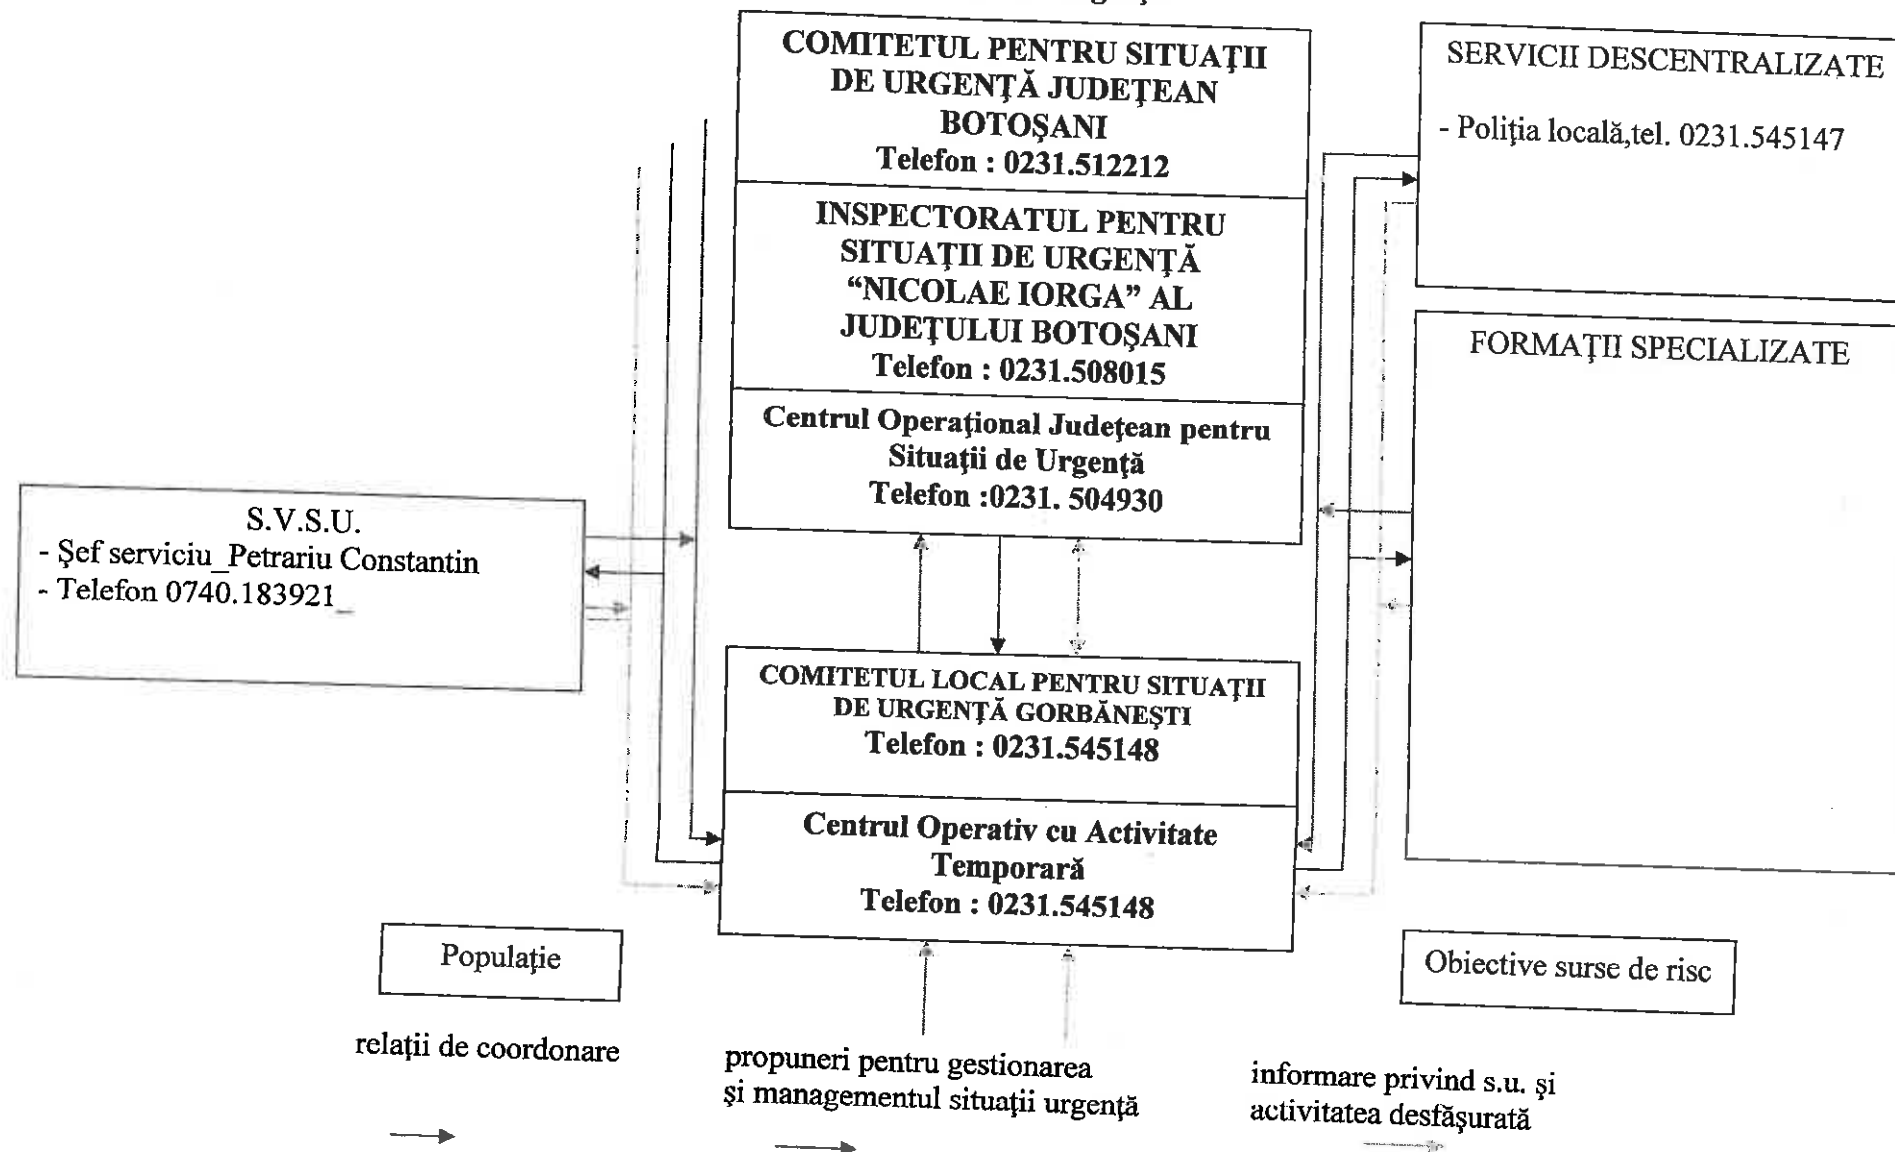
COMITETUL PENTRU SITUAŢII DE URGENŢĂ JUDEŢEAN BOTOŞANI
Telefon : 0231.512212

INSPECTORATUL PENTRU SITUAŢII DE URGENŢĂ "NICOLAE IORGA" AL JUDEŢULUI BOTOŞANI
Telefon : 0231.508015

Centrul Operaţional Judeţean pentru Situaţii de Urgenţă
Telefon :0231. 504930

SERVICII DESCENTRALIZATE

- Poliţia locală,tel. 0231.545147

FORMAŢII SPECIALIZATE

S.V.S.U.
- Şef serviciu_Petrariu Constantin
- Telefon 0740.183921_

COMITETUL LOCAL PENTRU SITUAŢII DE URGENŢĂ GORBĂNEŞTI
Telefon : 0231.545148

Centrul Operativ cu Activitate Temporară
Telefon : 0231.545148

Populaţie

Obiective surse de risc

relaţii de coordonare

propuneri pentru gestionarea şi managementul situaţii urgenţă

informare privind s.u. şi activitatea desfăşurată